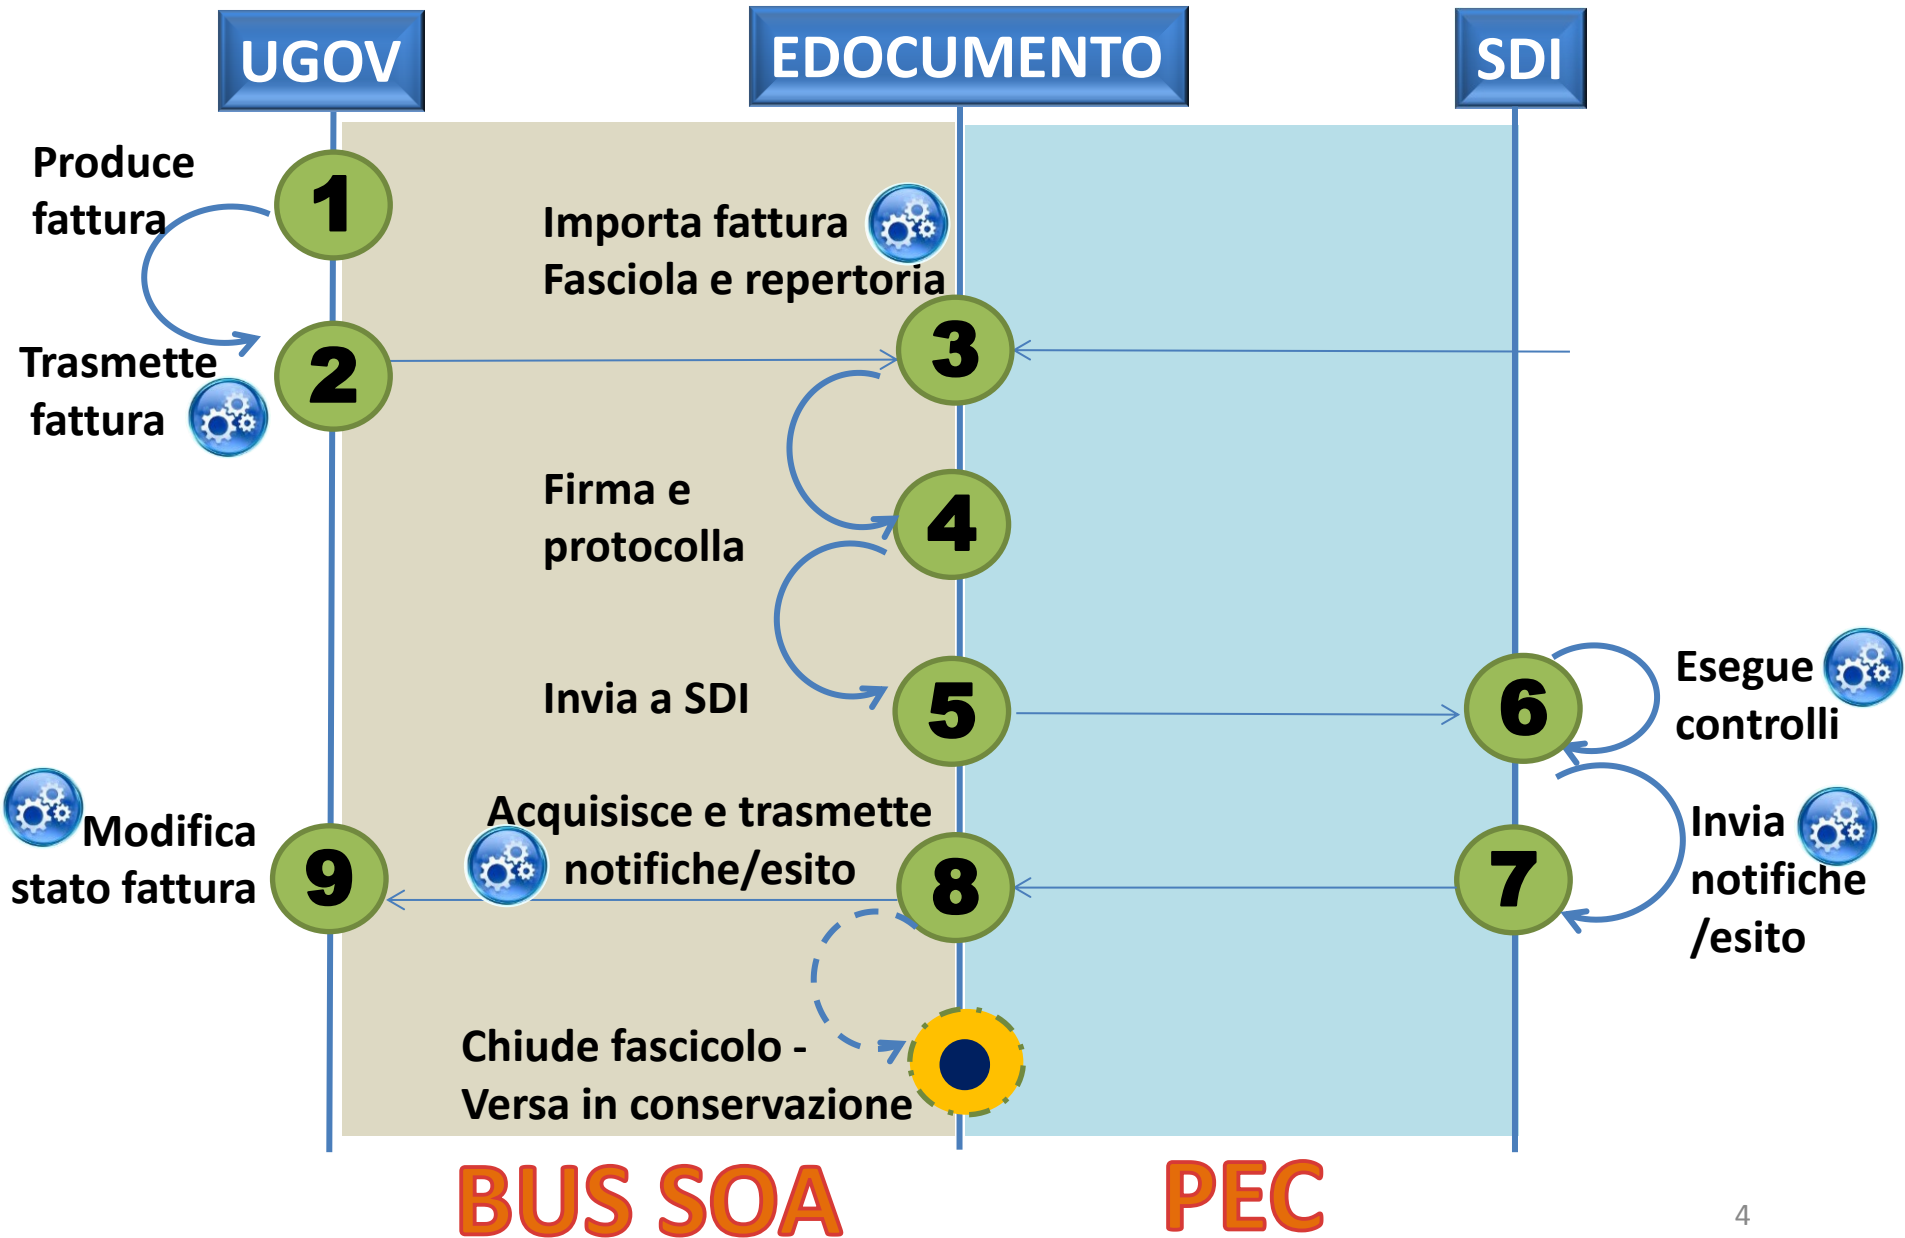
UGOV

EDOCUMENTO

SDI

Produce fattura

1

Importa fattura
Fasciola e repertoria

3

Trasmette fattura

2

Firma e protocolla

4

Invia a SDI

5

6

Esegue controlli

Modifica stato fattura

9

Acquisisce e trasmette notifiche/esito

8

7

Invia notifiche /esito

Chiude fascicolo - Versa in conservazione

BUS SOA

PEC

4